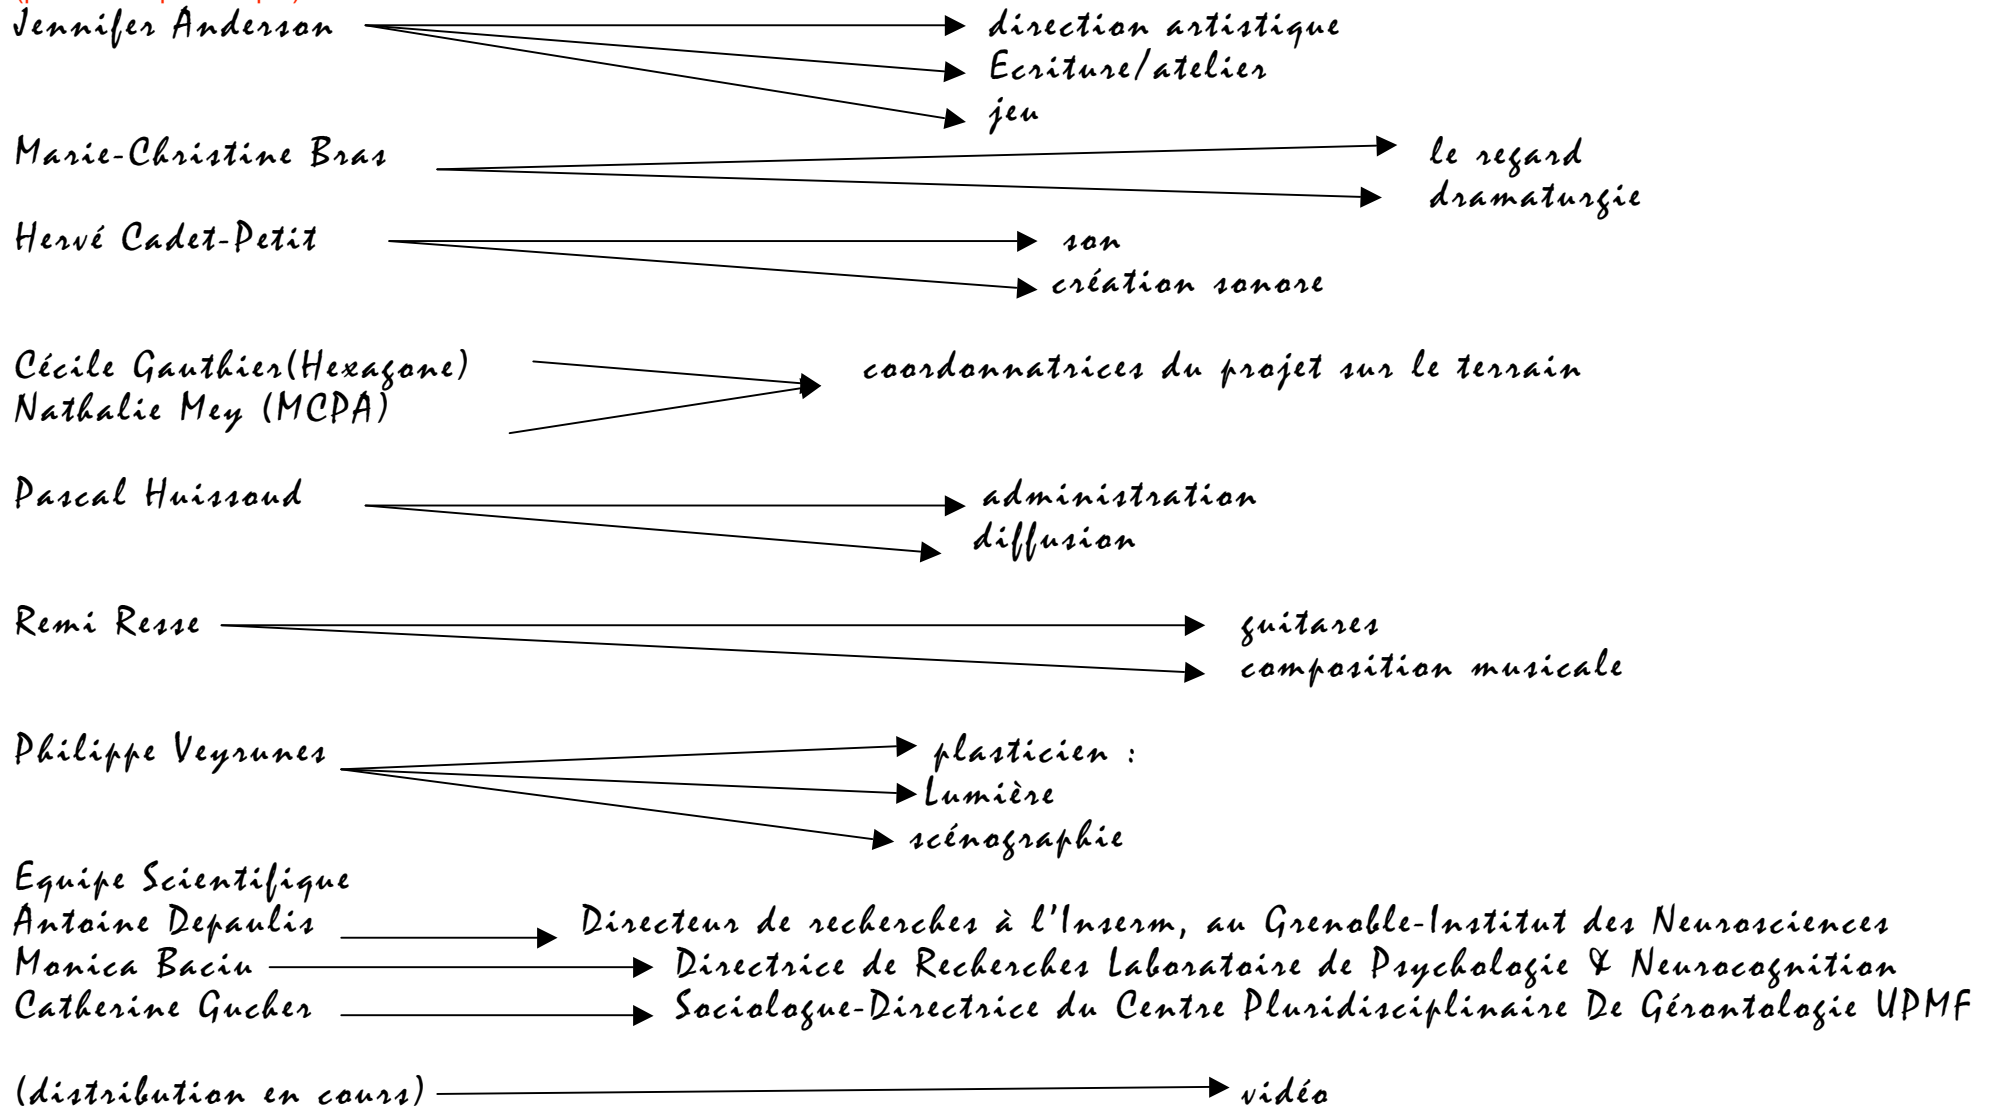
Jennifer Anderson
direction artistique
Ecriture/atelier
jeu

Marie-Christine Bras
le regard
dramaturgie

Hervé Cadet-Petit
son
création sonore

Cécile Gauthier(Hexagone)
Nathalie Mey (MCPA)
coordonnatrices du projet sur le terrain

Pascal Huissoud
administration
diffusion

Remi Resse
guitares
composition musicale

Philippe Veyrunes
plasticien :
Lumière
scénographie

Equipe Scientifique
Antoine Depaulis → Directeur de recherches à l'Inserm, au Grenoble-Institut des Neurosciences
Monica Baciu → Directrice de Recherches Laboratoire de Psychologie & Neurocognition
Catherine Gucher → Sociologue-Directrice du Centre Pluridisciplinaire De Gérontologie UPMF

(distribution en cours) → vidéo